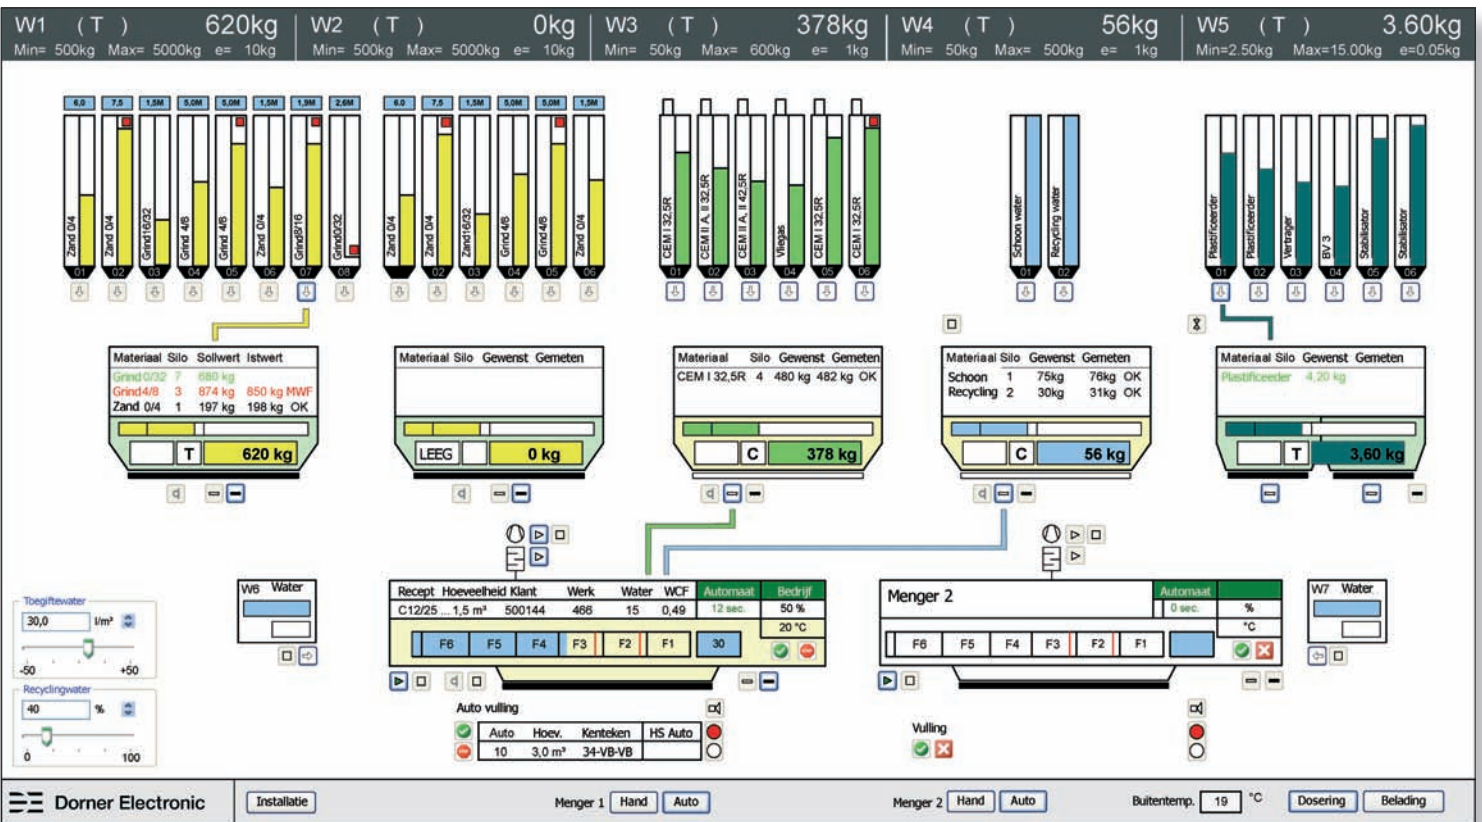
W1 ( T ) 620kg
Min= 500kg Max= 5000kg e= 10kg

W2 ( T ) 0kg
Min= 500kg Max= 5000kg e= 10kg

W3 ( T ) 378kg
Min= 50kg Max= 600kg e= 1kg

W4 ( T ) 56kg
Min= 50kg Max= 500kg e= 1kg

W5 ( T ) 3.60kg
Min=2.50kg Max=15.00kg e=0.05kg

6,0 7,5 1,5M 5,0M 5,0M 1,5M 1,9M 2,6M
Zand 0/4 Zand 0/4 Grind16/32 Grind 4/8 Grind 4/8 Zand 0/4 Grind8/16 Grind0/32
01 02 03 04 05 06 07 08

6,0 7,5 1,5M 5,0M 5,0M 1,5M
Zand 0/4 Zand 0/4 Zand16/32 Grind 4/8 Grind 4/8 Zand 0/4
01 02 03 04 05 06

CEM I 32,5R CEM II A, II 32,5R CEM II A, II 42,5R Vliegas CEM I 32,5R CEM I 32,5R
01 02 03 04 05 06

Schoon water Recycling water
01 02

Plastificeerder Plastificeerder Vertrager BV 3 Stabilisator Stabilisator
01 02 03 04 05 06

| Materiaal | Silo | Sollwert | Istwert |
|---|---|---|---|
| Grind0/32 | 7 | 680 kg | |
| Grind4/8 | 3 | 874 kg | 850 kg MWF |
| Zand 0/4 | 1 | 197 kg | 198 kg OK |

T 620 kg

| Materiaal | Silo | Gewenst | Gemeten |
|---|---|---|---|

LEEG 0 kg

| Materiaal | Silo | Gewenst | Gemeten |
|---|---|---|---|
| CEM I 32,5R | 4 | 480 kg | 482 kg OK |

C 378 kg

| Materiaal | Silo | Gewenst | Gemeten |
|---|---|---|---|
| Schoon | 1 | 75kg | 76kg OK |
| Recycling | 2 | 30kg | 31kg OK |

C 56 kg

| Materiaal | Silo | Gewenst | Gemeten |
|---|---|---|---|
| Plastificeeder | | 4,20 kg | |

T 3,60 kg

Toegiftewater
30,0 l/m³
-50 +50
Recyclingwater
40 %
0 100

W6 Water

| Recept | Hoeveelheid | Klant | Werk | Water | WCF | Automaat | Bedrijf |
|---|---|---|---|---|---|---|---|
| C12/25 | ... 1,5 m³ | 500144 | 466 | 15 | 0,49 | 12 sec. | 50 % |
| | | | | | | | 20 °C |

F6 F5 F4 F3 F2 F1 30

Menger 2
Automaat
0 sec. %
°C
F6 F5 F4 F3 F2 F1

W7 Water

Auto vulling
| Auto | Hoev. | Kenteken | HS Auto |
|---|---|---|---|
| 10 | 3,0 m³ | 34-VB-VB | |

Vulling

Dorner Electronic
Installatie
Menger 1 Hand Auto
Menger 2 Hand Auto
Buitentemp. 19 °C
Dosering Belading